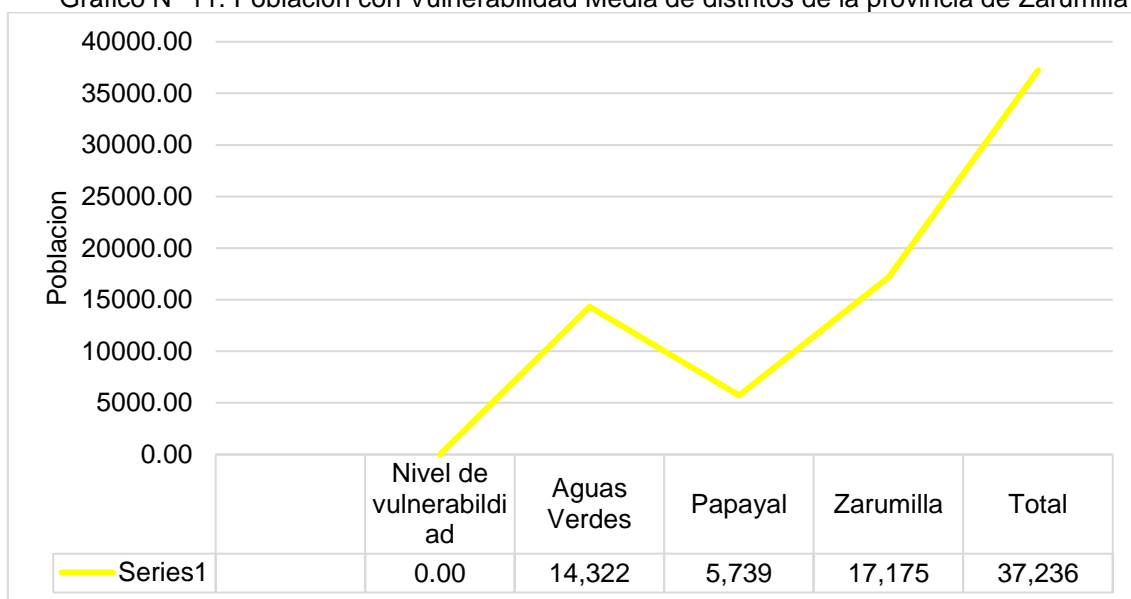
Gráfico N° 11: Población con Vulnerabilidad Media de distritos de la provincia de Zarumilla

40000.00
35000.00
30000.00
25000.00
20000.00
15000.00
10000.00
5000.00
0.00

Poblacion

| | Nivel de vulnerabildiad | Aguas Verdes | Papayal | Zarumilla | Total |
|---|---|---|---|---|---|
| Series1 | 0.00 | 14,322 | 5,739 | 17,175 | 37,236 |